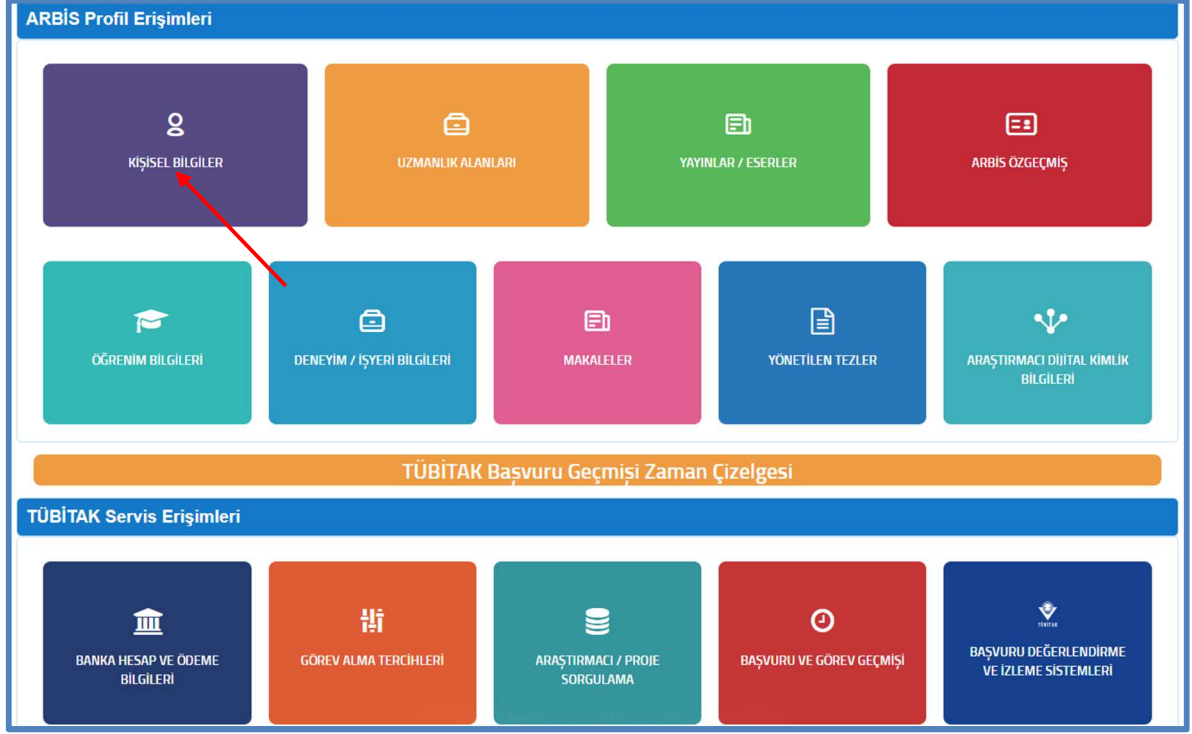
ARBİS Profil Erişimleri

KİŞİSEL BİLGİLER

UZMANLIK ALANLARI

YAYINLAR / ESERLER

ARBİS ÖZGEÇMİŞ

ÖĞRENİM BİLGİLERİ

DENEYİM / İŞYERİ BİLGİLERİ

MAKALELER

YÖNETİLEN TEZLER

ARAŞTIRMACI DİJİTAL KİMLİK BİLGİLERİ

TÜBİTAK Başvuru Geçmişi Zaman Çizelgesi

TÜBİTAK Servis Erişimleri

BANKA HESAP VE ÖDEME BİLGİLERİ

GÖREV ALMA TERCİHLERİ

ARAŞTIRMACI / PROJE SORGULAMA

BAŞVURU VE GÖREV GEÇMİŞİ

TÜBİTAK

BAŞVURU DEĞERLENDİRME VE İZLEME SİSTEMLERİ